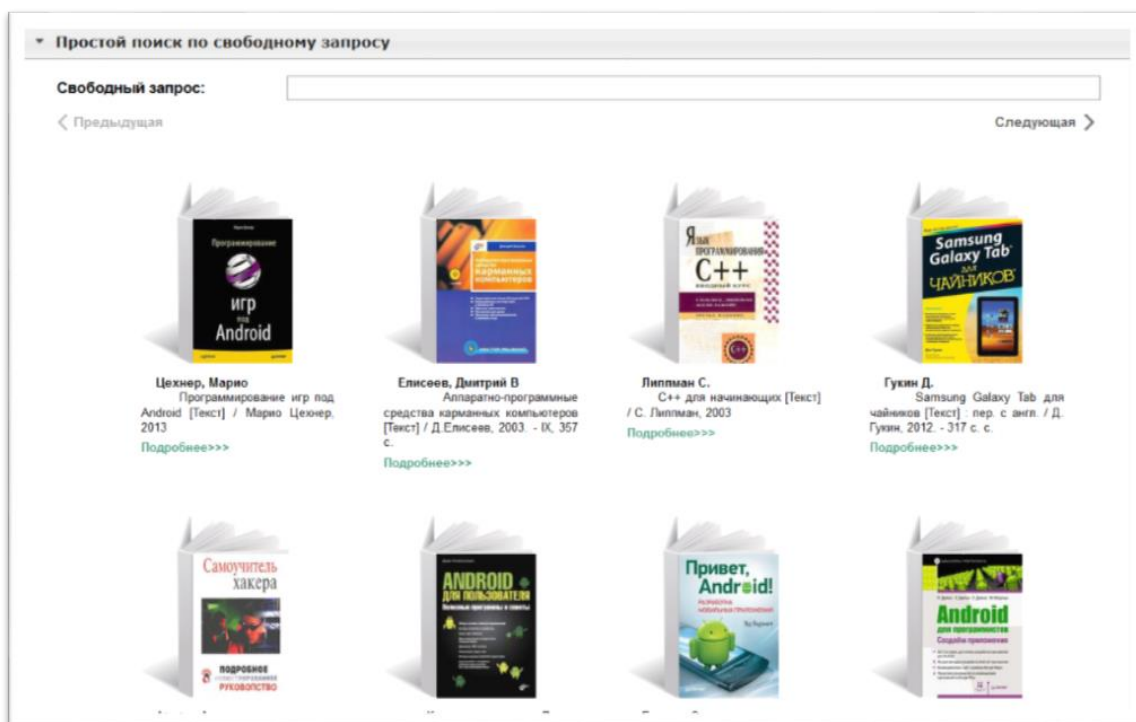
▾ Простой поиск по свободному запросу

Свободный запрос:

‹ Предыдущая

Следующая ›

Программирование игр под Android

Цехнер, Марио
Программирование игр под Android [Текст] / Марио Цехнер, 2013
Подробнее>>>

карманных компьютеров

Елисеев, Дмитрий В
Аппаратно-программные средства карманных компьютеров [Текст] / Д.Елисеев, 2003. - IX, 357 с.
Подробнее>>>

Язык программирования C++

Липпман С.
C++ для начинающих [Текст] / С. Липпман, 2003
Подробнее>>>

Samsung Galaxy Tab для чайников

Гукин Д.
Samsung Galaxy Tab для чайников [Текст] : пер. с англ. / Д. Гукин, 2012. - 317 с. с.
Подробнее>>>

Самоучитель хакера
Подробное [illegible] руководство

Android для пользователя
Полезные программы и советы

Привет, Android!
Разработка мобильных приложений

Android для программистов
Создаём приложения